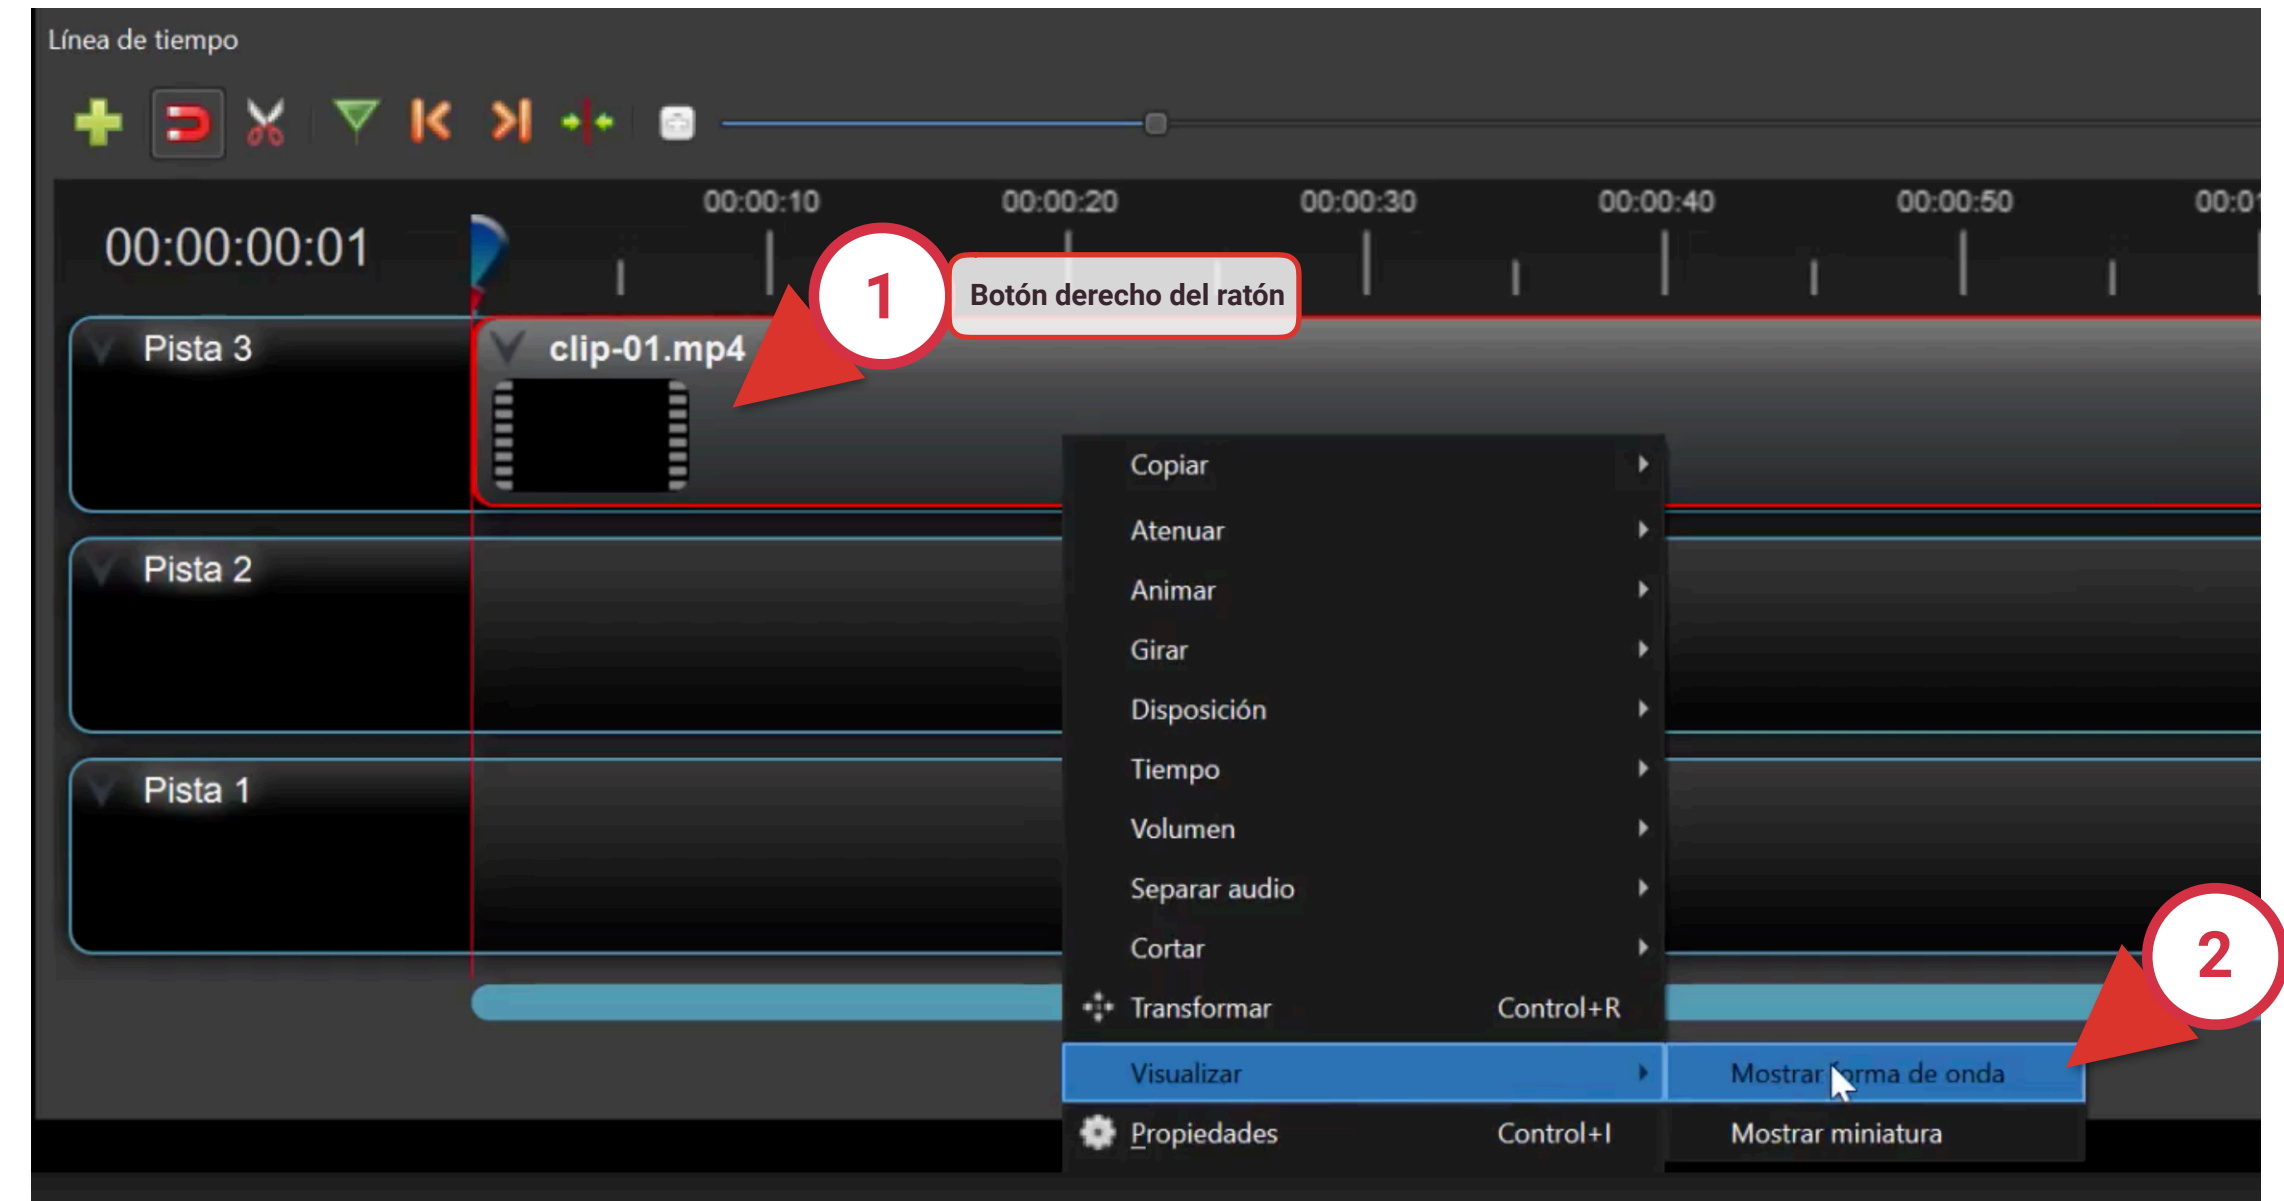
Línea de tiempo

00:00:00:01

00:00:10
00:00:20
00:00:30
00:00:40
00:00:50
00:0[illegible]

1
Botón derecho del ratón

Pista 3
clip-01.mp4

Pista 2

Pista 1

Copiar
Atenuar
Animar
Girar
Disposición
Tiempo
Volumen
Separar audio
Cortar
Transformar Control+R
Visualizar
Propiedades Control+I

Mostrar forma de onda
Mostrar miniatura

2